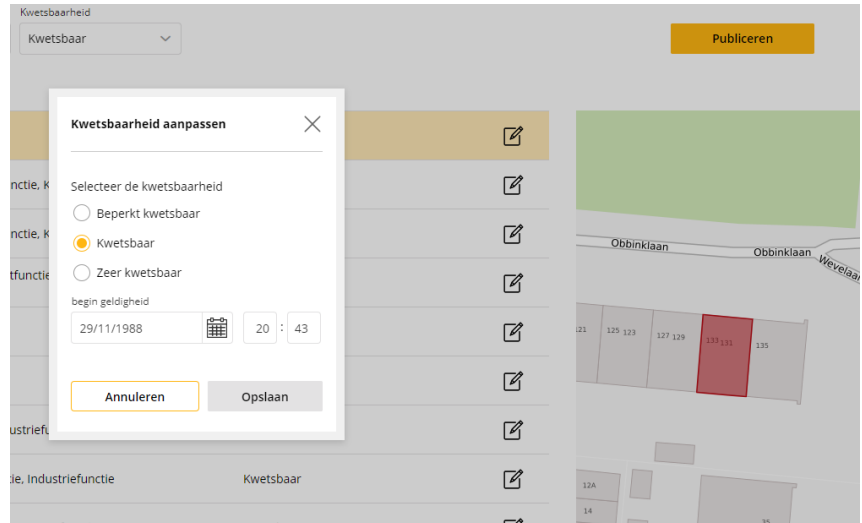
Kwetsbaarheid
Kwetsbaar

Publiceren

Kwetsbaarheid aanpassen

Selecteer de kwetsbaarheid
Beperkt kwetsbaar
Kwetsbaar
Zeer kwetsbaar

begin geldigheid
29/11/1988
20 : 43

Annuleren
Opslaan

nctie, K
nctie, K
tfunctie
ustriefu
tie, Industriefunctie
Kwetsbaar

Obbinklaan
Obbinklaan
Wevelaa
121
125 123
127 129
133 131
135
12A
14
35